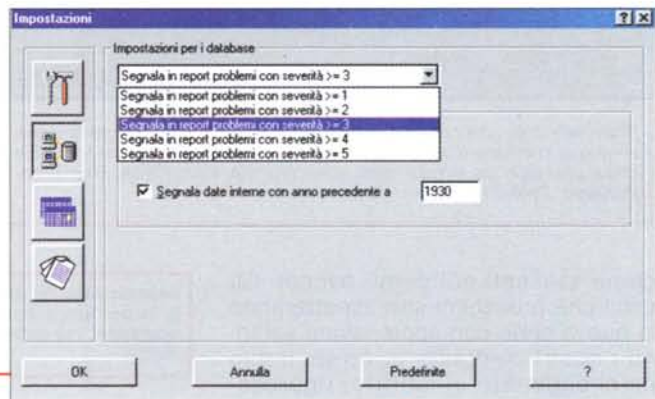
Impostazioni

?X

Impostazioni per i database

Segnala in report problemi con severità >= 3

Segnala in report problemi con severità >= 1
Segnala in report problemi con severità >= 2
Segnala in report problemi con severità >= 3
Segnala in report problemi con severità >= 4
Segnala in report problemi con severità >= 5

☑ Segnala date interne con anno precedente a 1930

OK

Annulla

Predefinite

?